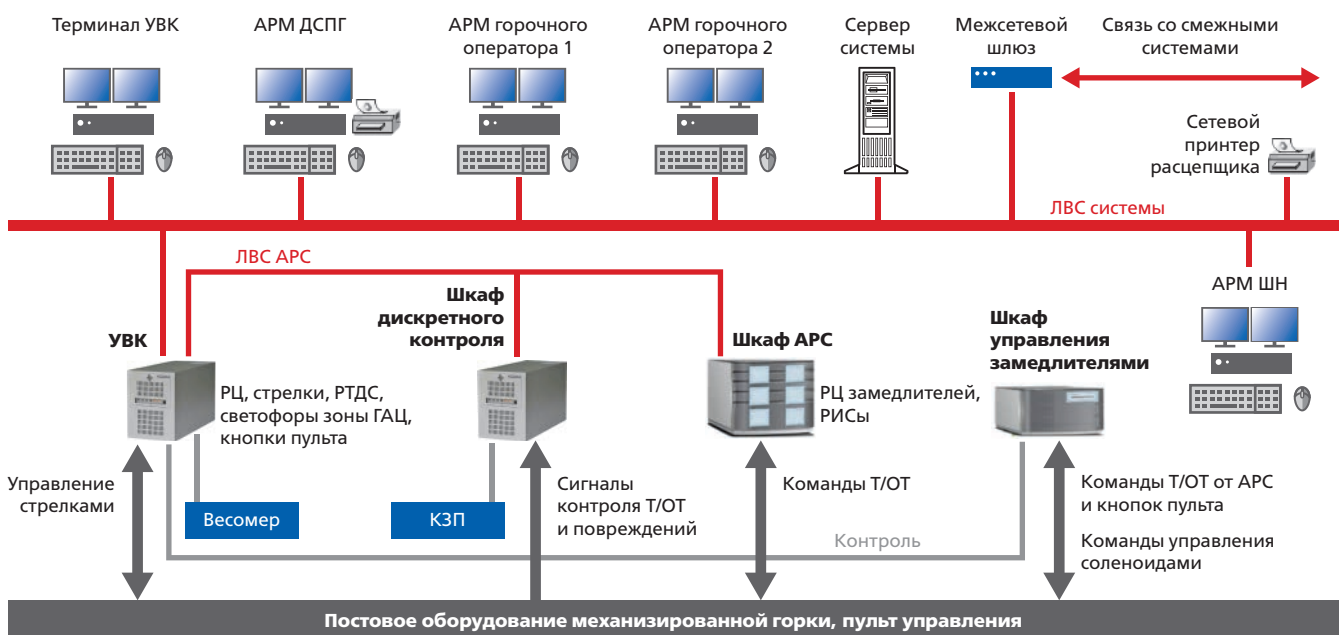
Терминал УВК

АРМ ДСПГ

АРМ горочного оператора 1

АРМ горочного оператора 2

Сервер системы

Межсетевой шлюз

Связь со смежными системами

Сетевой принтер расцепщика

ЛВС системы

ЛВС АРС

АРМ ШН

УВК

Шкаф дискретного контроля

Шкаф АРС

Шкаф управления замедлителями

РЦ, стрелки, РТДС, светофоры зоны ГАЦ, кнопки пульта

РЦ замедлителей, РИСы

Управление стрелками

Весомер

КЗП

Сигналы контроля Т/ОТ и повреждений

Команды Т/ОТ

Команды Т/ОТ от АРС и кнопок пульта

Контроль

Команды управления соленоидами

Постовое оборудование механизированной горки, пульт управления